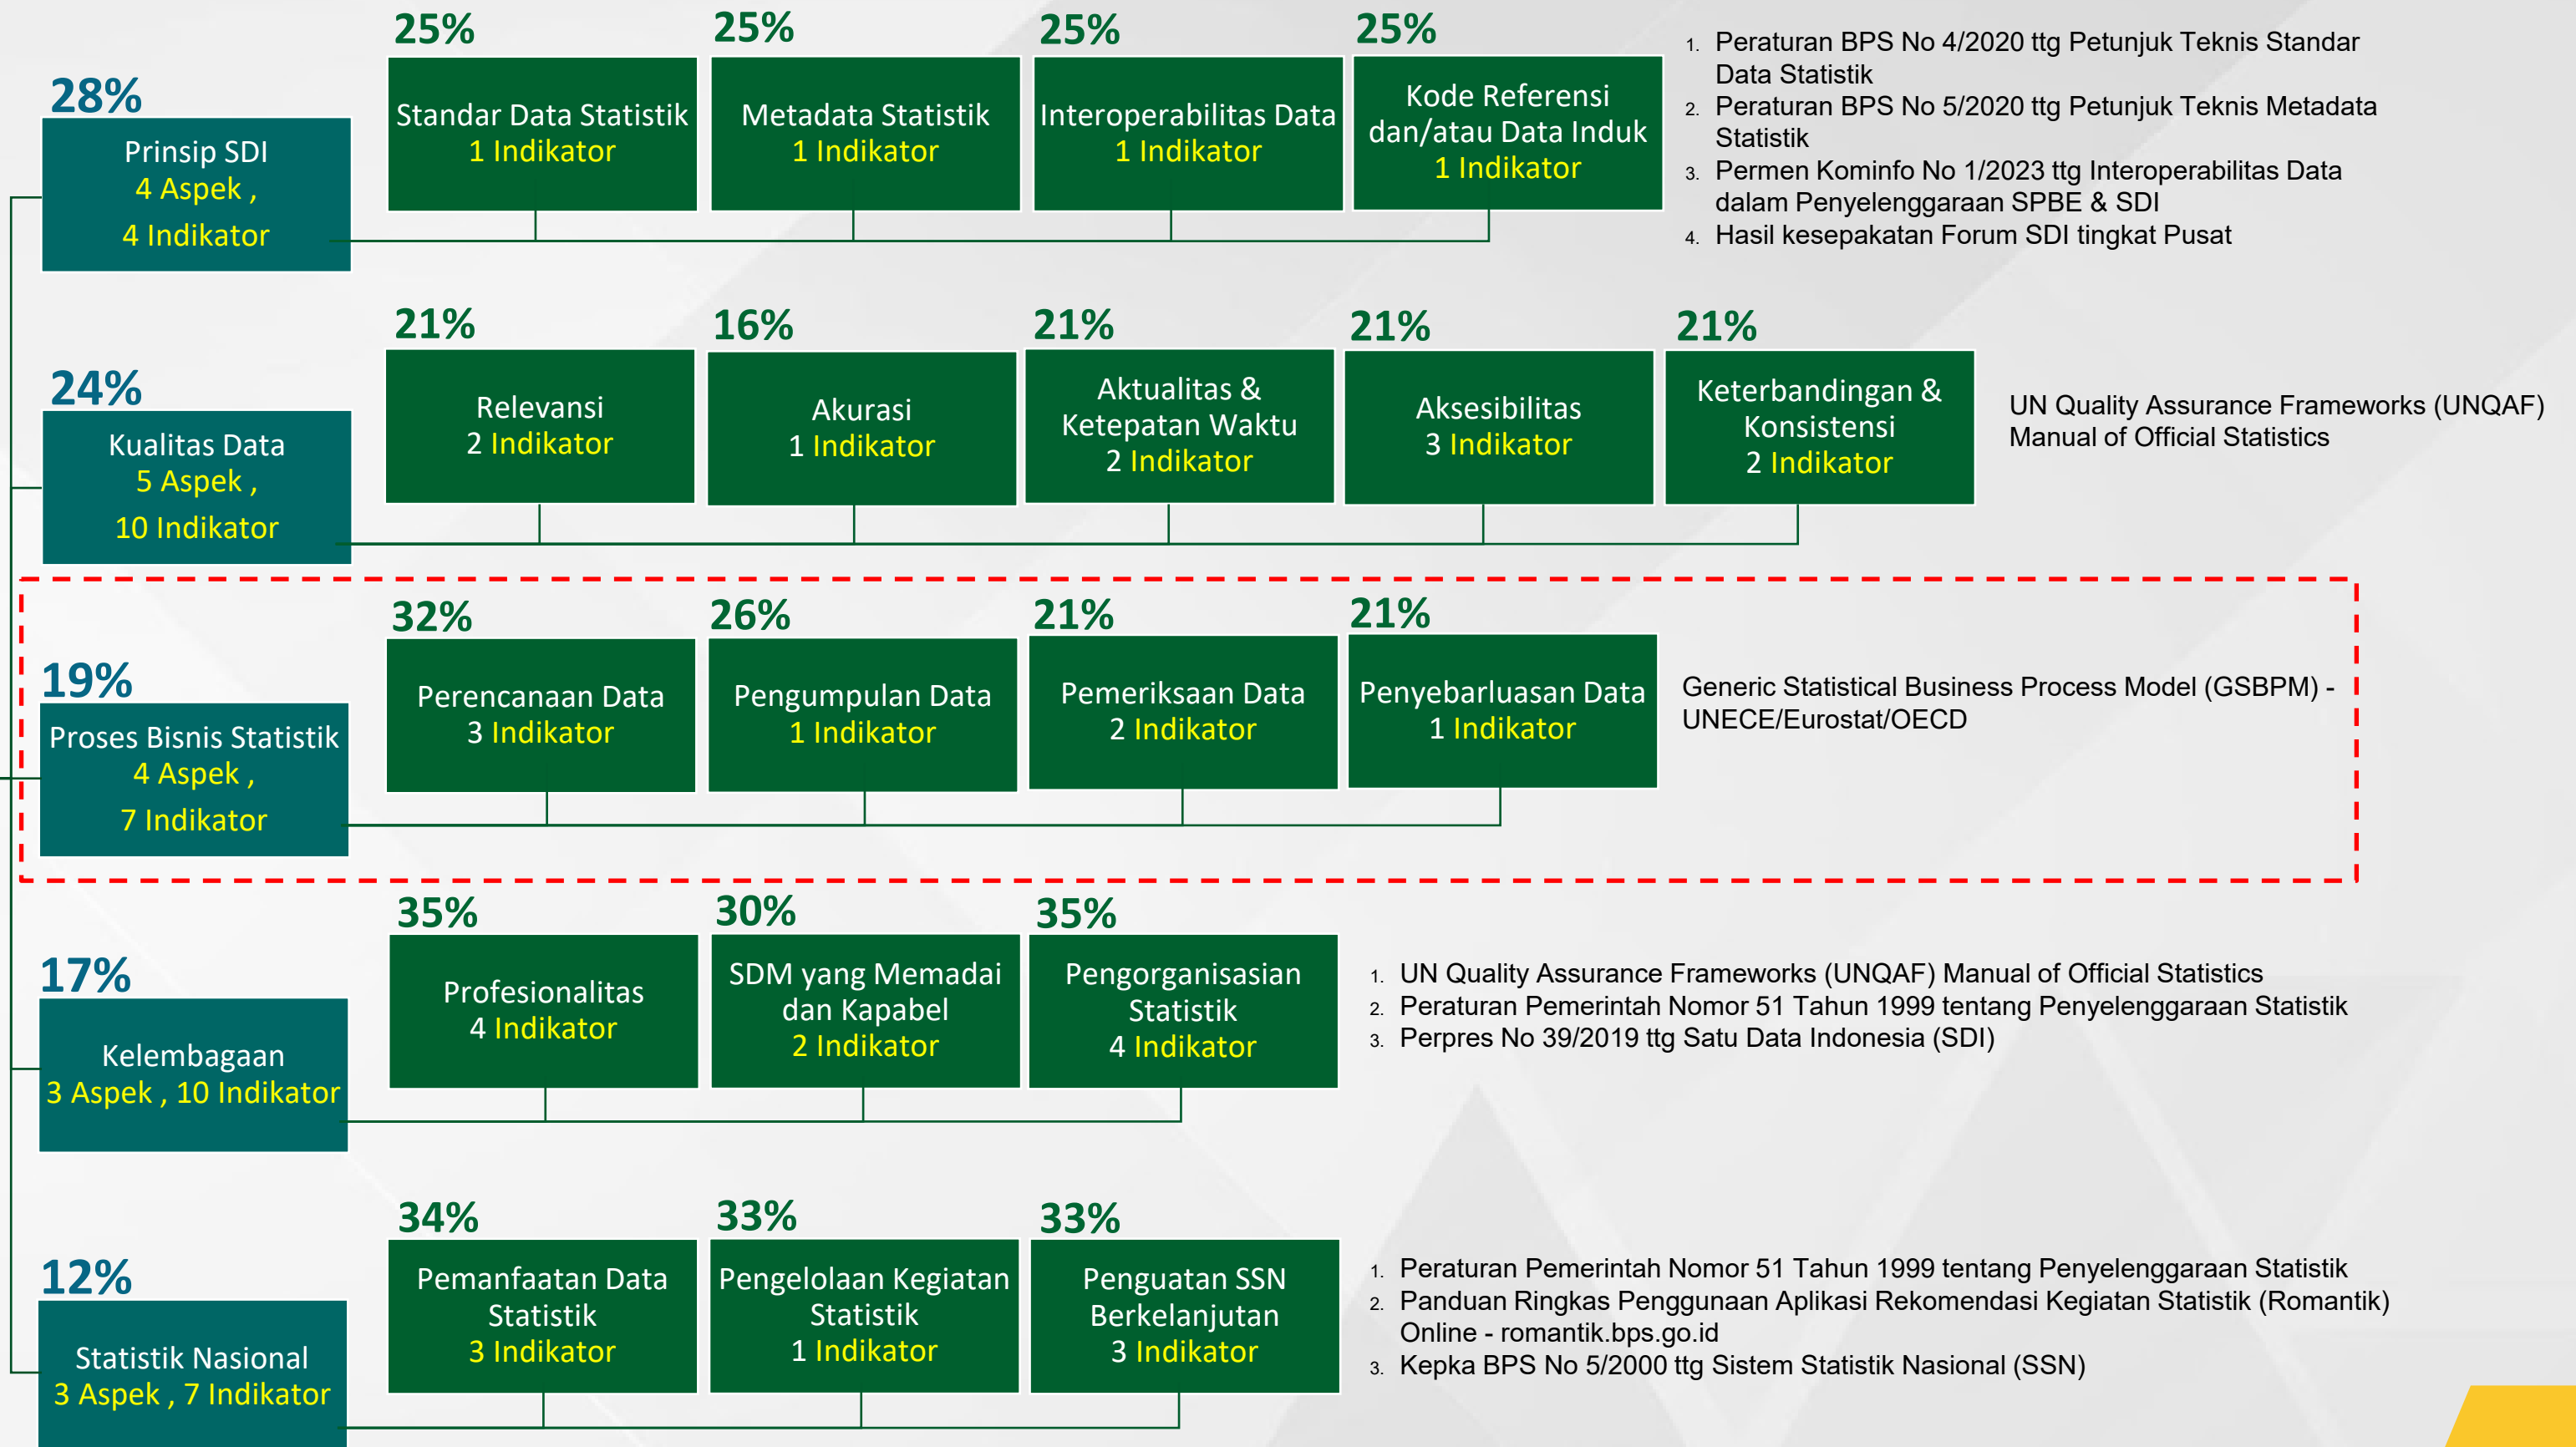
28%

Prinsip SDI
4 Aspek ,
4 Indikator

25%

Standar Data Statistik
1 Indikator

25%

Metadata Statistik
1 Indikator

25%

Interoperabilitas Data
1 Indikator

25%

Kode Referensi dan/atau Data Induk
1 Indikator

1. Peraturan BPS No 4/2020 ttg Petunjuk Teknis Standar Data Statistik
2. Peraturan BPS No 5/2020 ttg Petunjuk Teknis Metadata Statistik
3. Permen Kominfo No 1/2023 ttg Interoperabilitas Data dalam Penyelenggaraan SPBE & SDI
4. Hasil kesepakatan Forum SDI tingkat Pusat

24%

Kualitas Data
5 Aspek ,
10 Indikator

21%

Relevansi
2 Indikator

16%

Akurasi
1 Indikator

21%

Aktualitas & Ketepatan Waktu
2 Indikator

21%

Aksesibilitas
3 Indikator

21%

Keterbandingan & Konsistensi
2 Indikator

UN Quality Assurance Frameworks (UNQAF) Manual of Official Statistics

19%

Proses Bisnis Statistik
4 Aspek ,
7 Indikator

32%

Perencanaan Data
3 Indikator

26%

Pengumpulan Data
1 Indikator

21%

Pemeriksaan Data
2 Indikator

21%

Penyebarluasan Data
1 Indikator

Generic Statistical Business Process Model (GSBPM) - UNECE/Eurostat/OECD

17%

Kelembagaan
3 Aspek , 10 Indikator

35%

Profesionalitas
4 Indikator

30%

SDM yang Memadai dan Kapabel
2 Indikator

35%

Pengorganisasian Statistik
4 Indikator

1. UN Quality Assurance Frameworks (UNQAF) Manual of Official Statistics
2. Peraturan Pemerintah Nomor 51 Tahun 1999 tentang Penyelenggaraan Statistik
3. Perpres No 39/2019 ttg Satu Data Indonesia (SDI)

12%

Statistik Nasional
3 Aspek , 7 Indikator

34%

Pemanfaatan Data Statistik
3 Indikator

33%

Pengelolaan Kegiatan Statistik
1 Indikator

33%

Penguatan SSN Berkelanjutan
3 Indikator

1. Peraturan Pemerintah Nomor 51 Tahun 1999 tentang Penyelenggaraan Statistik
2. Panduan Ringkas Penggunaan Aplikasi Rekomendasi Kegiatan Statistik (Romantik) Online - romantik.bps.go.id
3. Kepka BPS No 5/2000 ttg Sistem Statistik Nasional (SSN)